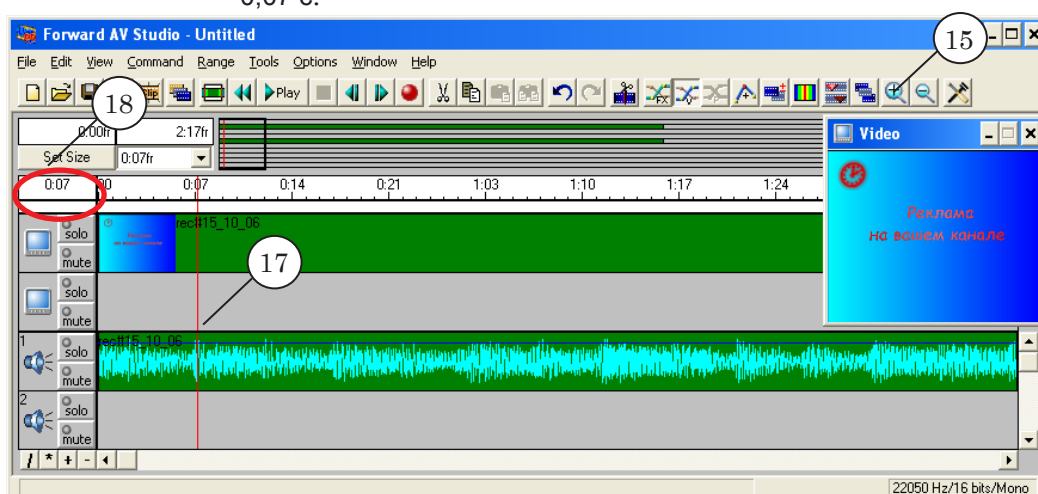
0,07 с.

Forward AV Studio - Untitled

File Edit View Command Range Tools Options Window Help

Play

15

18

0:00fr 2:17fr

Set Size 0:07fr

Video

0:07 0:00 0:07 0:14 0:21 1:03 1:10 1:17 1:24

rec#15_10_06

Реклама на вашем канале

17

solo mute

solo mute

1 solo mute rec#15_10_06

2 solo mute

22050 Hz/16 bits/Mono